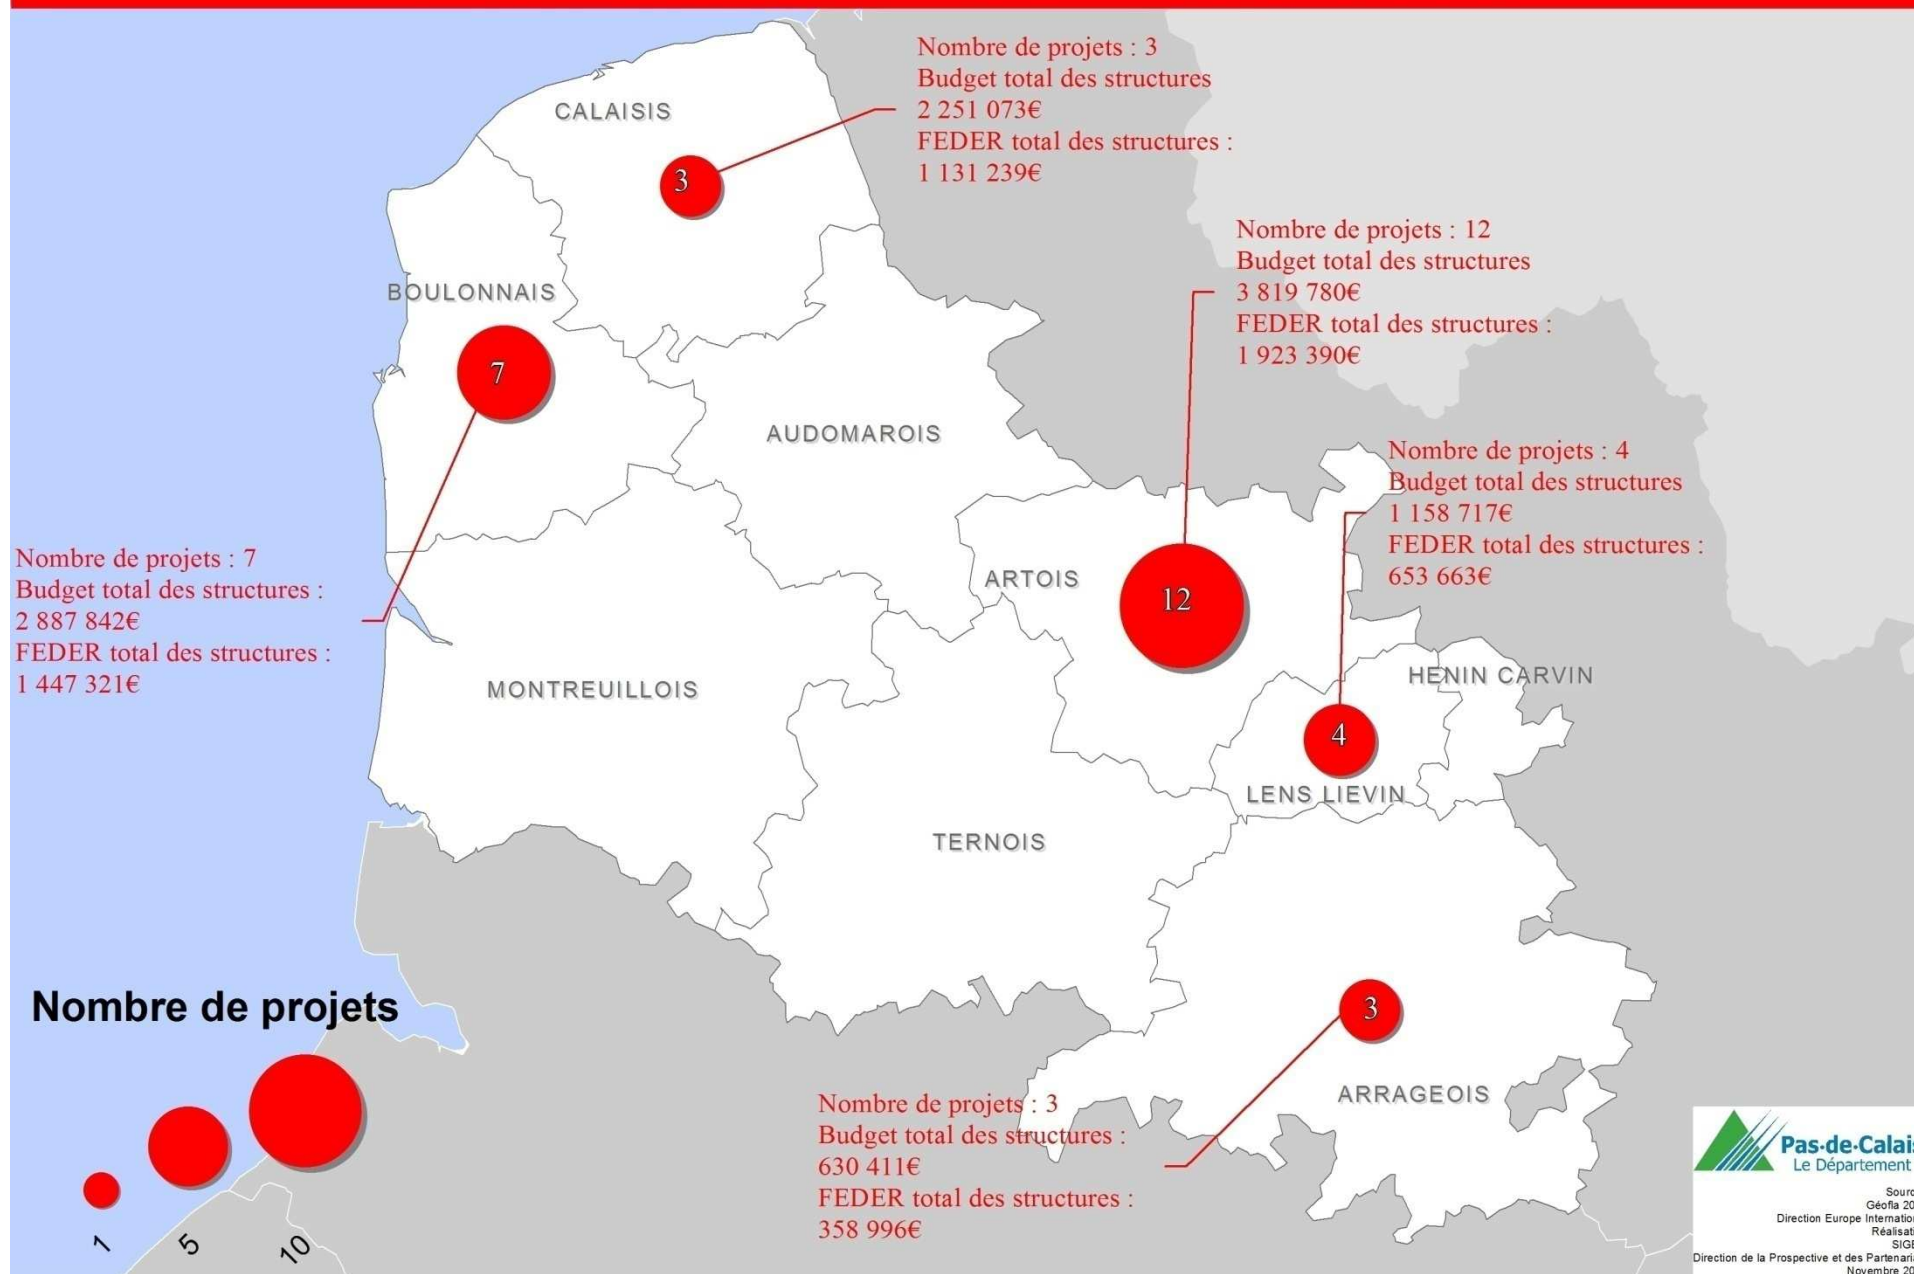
Nombre de projets : 3
Budget total des structures
2 251 073€
FEDER total des structures :
1 131 239€

CALAISIS

3

Nombre de projets : 12
Budget total des structures
3 819 780€
FEDER total des structures :
1 923 390€

BOULONNAIS

7

AUDOMAROIS

Nombre de projets : 4
Budget total des structures
1 158 717€
FEDER total des structures :
653 663€

Nombre de projets : 7
Budget total des structures :
2 887 842€
FEDER total des structures :
1 447 321€

ARTOIS

12

MONTREUILLOIS

HENIN CARVIN

4

LENS LIEVIN

TERNOIS

3

Nombre de projets

ARRAGEOIS

Nombre de projets : 3
Budget total des structures :
630 411€
FEDER total des structures :
358 996€

1
5
10

Pas-de-Calai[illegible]
Le Département

Sourc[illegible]
Géofla 20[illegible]
Direction Europe Internatio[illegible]
Réalisat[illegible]
SIGE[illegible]
Direction de la Prospective et des Partenari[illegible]
Novembre 20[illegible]